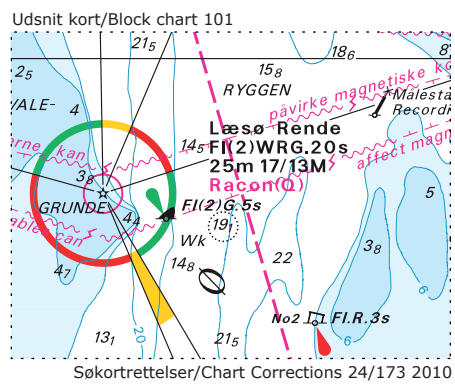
Udsnit kort/Block chart 101

$21_5$

$18_6$

$2_5$

$15_8$

RYGGEN

påvirke magnetiske ko

/ALE-

4

Målesta

Recordi

rne kan

Læsø Rende

Fl(2)WRG.20s

25m 17/13M

affect magn

$14_5$

$3_8$

Racon(Q)

5

GRUNDE

4

Fl(2)G.5s

ble can

19

Wk

$3_8$

$4_7$

$14_8$

22

6

No2

Fl.R.3s

$13_1$

20

$21_5$

6

Søkortrettelser/Chart Corrections 24/173 2010